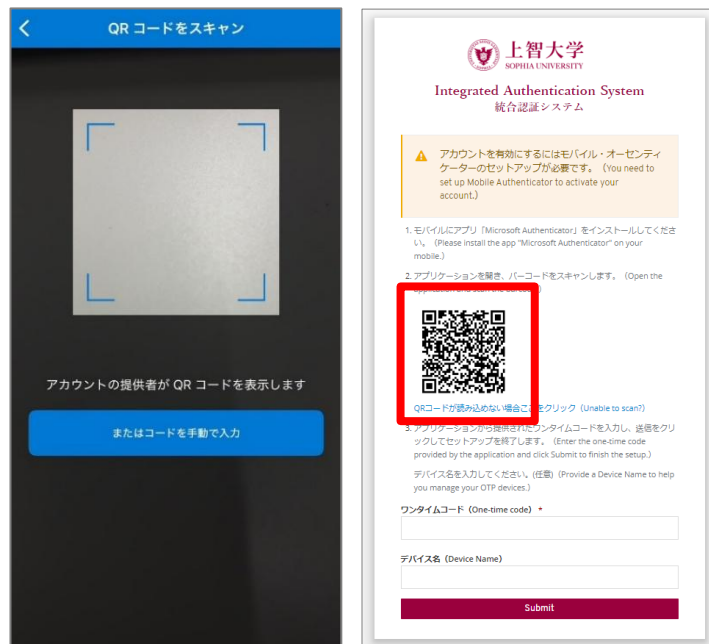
QR コードをスキャン

アカウントの提供者が QR コードを表示します

またはコードを手動で入力

上智大学
SOPHIA UNIVERSITY

Integrated Authentication System
統合認証システム

アカウントを有効にするにはモバイル・オーセンティケーターのセットアップが必要です。（You need to set up Mobile Authenticator to activate your account.）

1. モバイルにアプリ「Microsoft Authenticator」をインストールしてください。（Please install the app "Microsoft Authenticator" on your mobile.）

2. アプリケーションを開き、バーコードをスキャンします。（Open the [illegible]

QRコードが読み込めない場合ここをクリック（Unable to scan?）

3. アプリケーションから提供されたワンタイムコードを入力し、送信をクリックしてセットアップを終了します。（Enter the one-time code provided by the application and click Submit to finish the setup.）

デバイス名を入力してください。(任意)（Provide a Device Name to help you manage your OTP devices.）

ワンタイムコード（One-time code）*

デバイス名（Device Name）

Submit